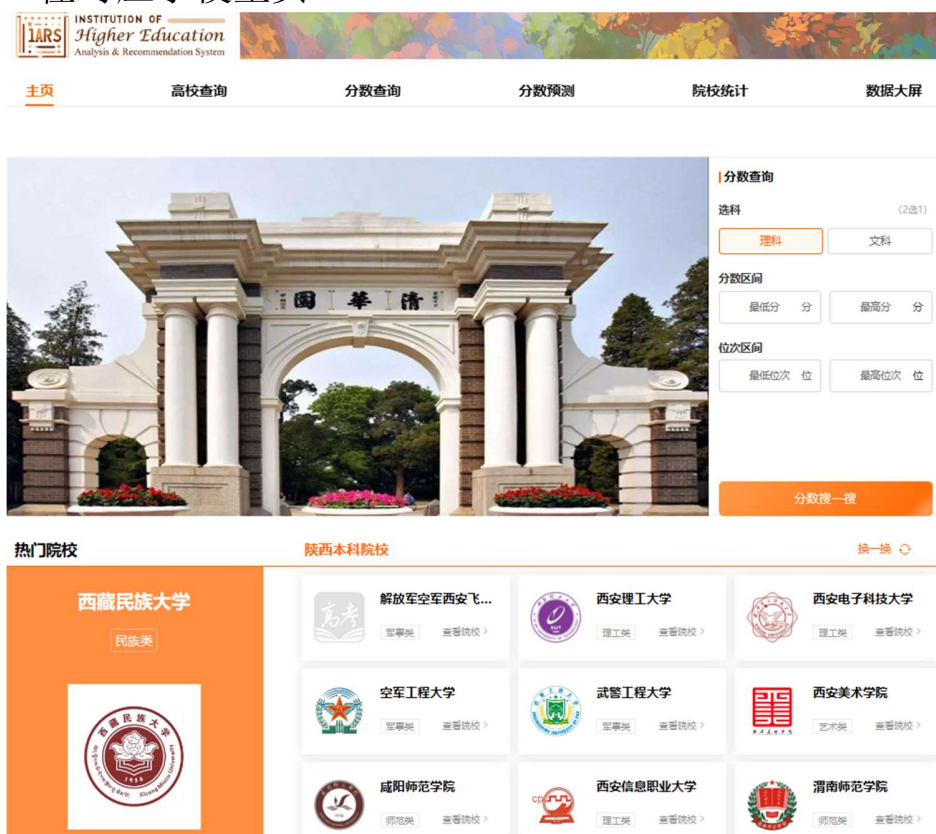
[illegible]

IARS INSTITUTION OF Higher Education Analysis & Recommendation System

主页 高校查询 分数查询 分数预测 院校统计 数据大屏

清華園

分数查询

选科 (2选1)

理科 文科

分数区间

最低分 分 最高分 分

位次区间

最低位次 位 最高位次 位

分数搜一搜

热门院校

陕西本科院校

换一换

西藏民族大学

民族类

西藏民族大学

解放军空军西安飞...
军事类 查看院校 >

西安理工大学
理工类 查看院校 >

西安电子科技大学
理工类 查看院校 >

空军工程大学
军事类 查看院校 >

武警工程大学
军事类 查看院校 >

西安美术学院
艺术类 查看院校 >

咸阳师范学院
师范类 查看院校 >

西安信息职业大学
理工类 查看院校 >

渭南师范学院
师范类 查看院校 >